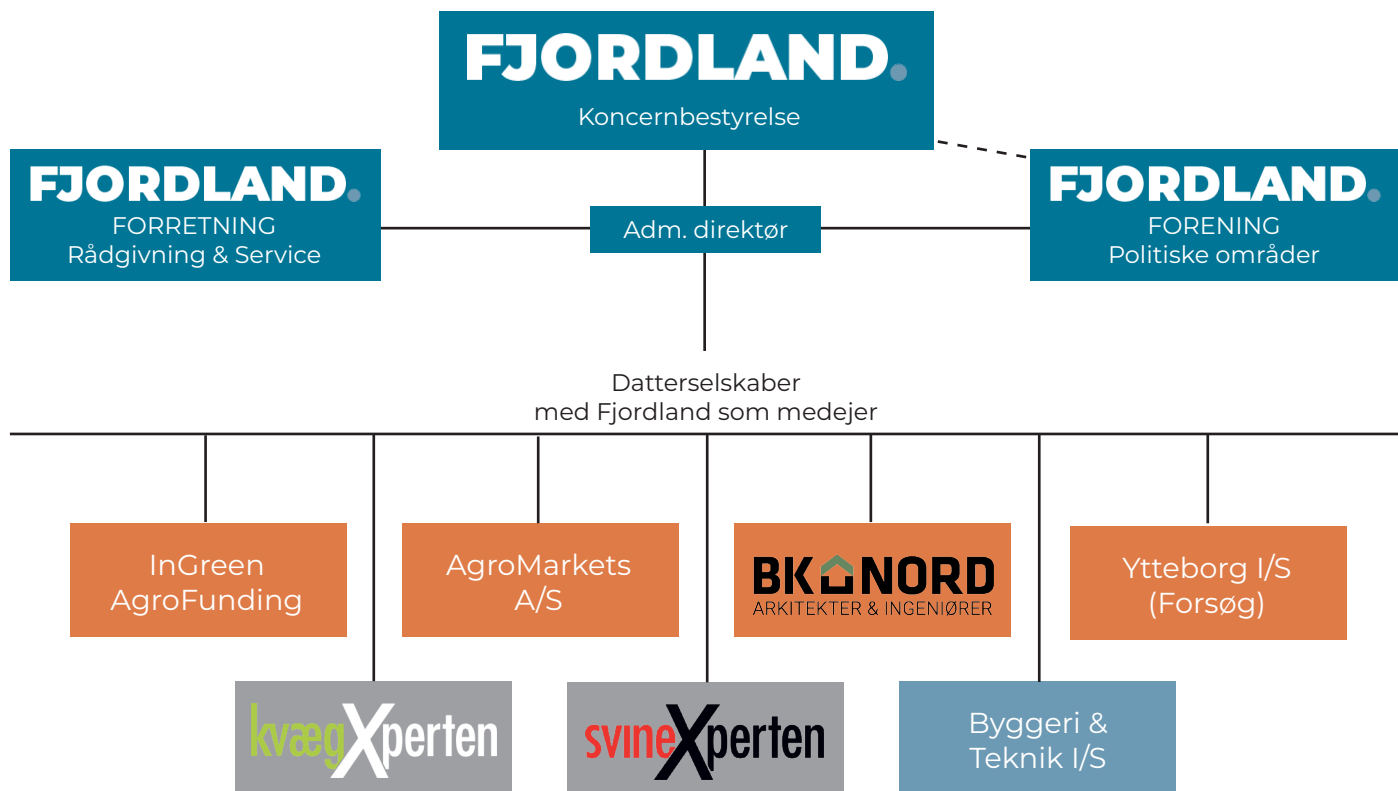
FJORDLAND.
Koncernbestyrelse

FJORDLAND.
FORRETNING
Rådgivning & Service

Adm. direktør

FJORDLAND.
FORENING
Politiske områder

Datterselskaber
med Fjordland som medejer

InGreen
AgroFunding

AgroMarkets
A/S

BK NORD
ARKITEKTER & INGENIØRER

Ytteborg I/S
(Forsøg)

kvægXperten

svineXperten

Byggeri &
Teknik I/S